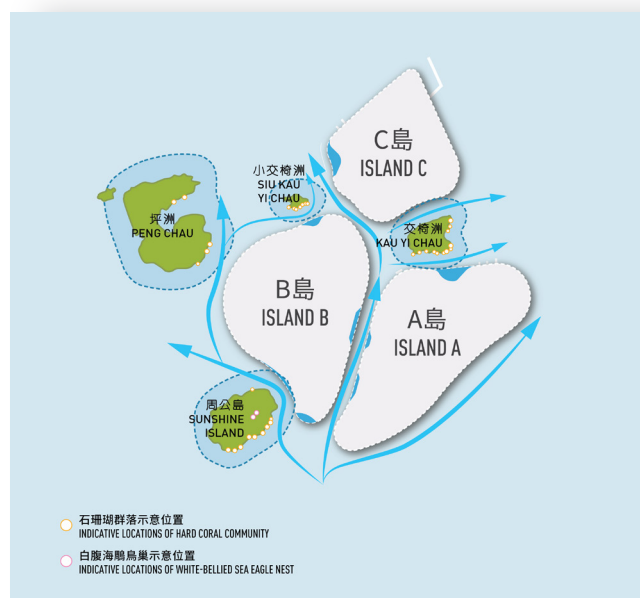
C島
ISLAND C

小交椅洲
SIU KAU
YI CHAU

坪洲
PENG CHAU

交椅洲
KAU YI CHAU

B島
ISLAND B

A島
ISLAND A

周公島
SUNSHINE
ISLAND

石珊瑚群落示意位置
INDICATIVE LOCATIONS OF HARD CORAL COMMUNITY

白腹海鵰鳥巢示意位置
INDICATIVE LOCATIONS OF WHITE-BELLIED SEA EAGLE NEST